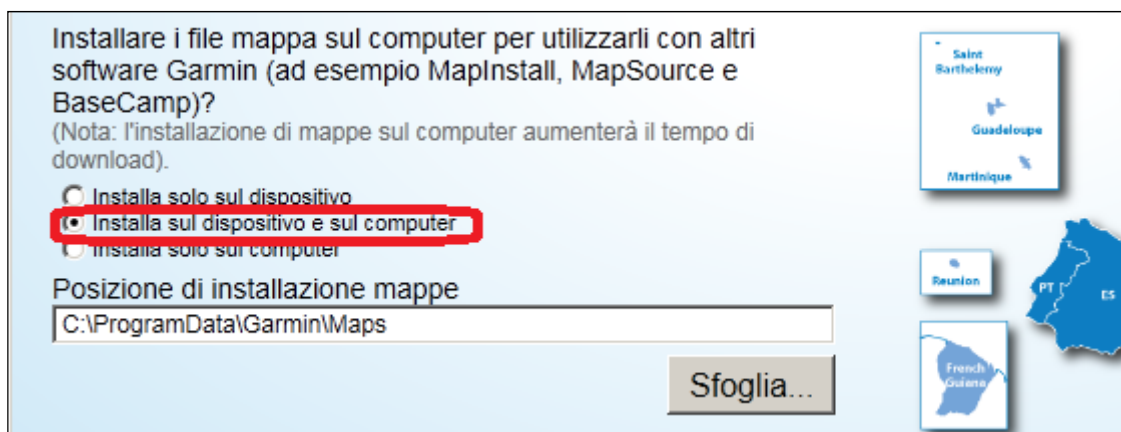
Installare i file mappa sul computer per utilizzarli con altri software Garmin (ad esempio MapInstall, MapSource e BaseCamp)?
(Nota: l'installazione di mappe sul computer aumenterà il tempo di download).

Installa solo sul dispositivo
Installa sul dispositivo e sul computer
Installa solo sul computer

Posizione di installazione mappe
C:\ProgramData\Garmin\Maps

Sfoglia...

Saint Barthelemy
Guadeloupe
Martinique
Reunion
PT
ES
French Guiana